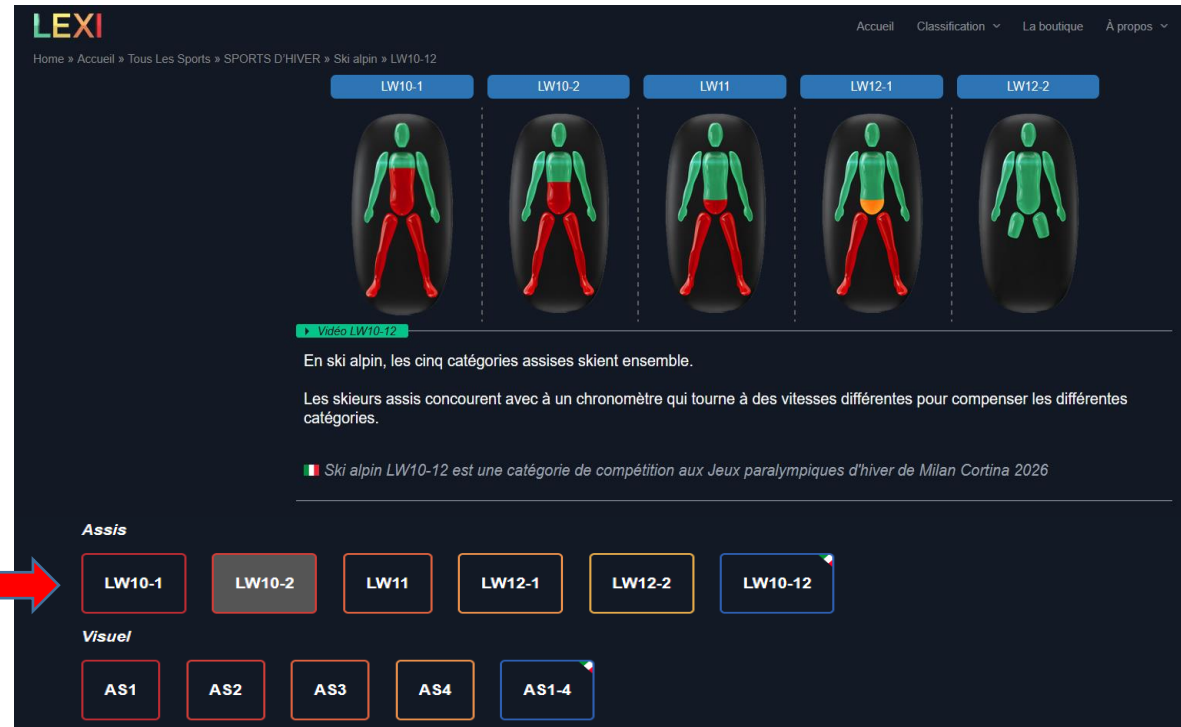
LEXI

Accueil Classification La boutique À propos

Home » Accueil » Tous Les Sports » SPORTS D'HIVER » Ski alpin » LW10-12

LW10-1 LW10-2 LW11 LW12-1 LW12-2

Vidéo LW10-12

En ski alpin, les cinq catégories assises skient ensemble.

Les skieurs assis concourent avec à un chronomètre qui tourne à des vitesses différentes pour compenser les différentes catégories.

Ski alpin LW10-12 est une catégorie de compétition aux Jeux paralympiques d'hiver de Milan Cortina 2026

Assis

LW10-1 LW10-2 LW11 LW12-1 LW12-2 LW10-12

Visuel

AS1 AS2 AS3 AS4 AS1-4